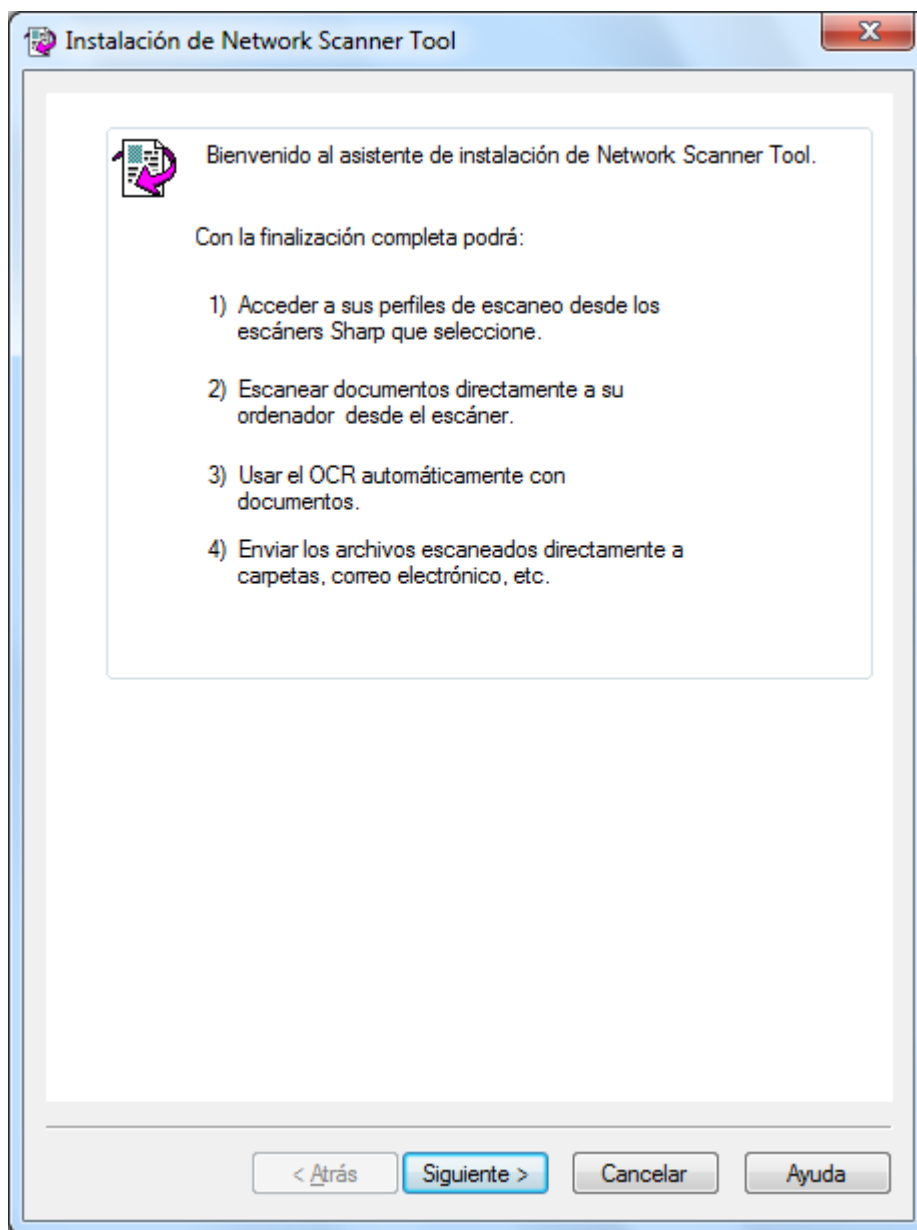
Instalación de Network Scanner Tool

Bienvenido al asistente de instalación de Network Scanner Tool.

Con la finalización completa podrá:

1) Acceder a sus perfiles de escaneo desde los escáners Sharp que seleccione.

2) Escanear documentos directamente a su ordenador desde el escáner.

3) Usar el OCR automáticamente con documentos.

4) Enviar los archivos escaneados directamente a carpetas, correo electrónico, etc.

< Atrás Siguiente > Cancelar Ayuda